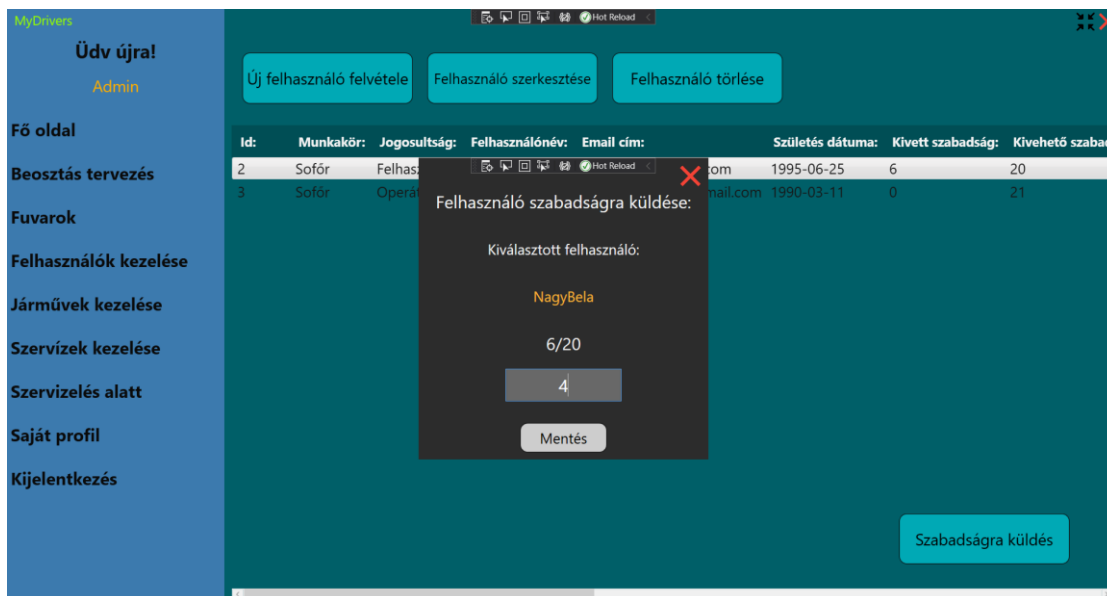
MyDrivers

Üdv újra!

Admin

Fő oldal

Beosztás tervezés

Fuvarok

Felhasználók kezelése

Járművek kezelése

Szervízek kezelése

Szervizelés alatt

Saját profil

Kijelentkezés

Hot Reload

Új felhasználó felvétele

Felhasználó szerkesztése

Felhasználó törlése

| Id: | Munkakör: | Jogosultság: | Felhasználónév: | Email cím: | Születés dátuma: | Kivett szabadság: | Kivehető szabad |
|---|---|---|---|---|---|---|---|
| 2 | Sofőr | Felhasz | | com | 1995-06-25 | 6 | 20 |
| 3 | Sofőr | Operát | | mail.com | 1990-03-11 | 0 | 21 |

Hot Reload

Felhasználó szabadságra küldése:

Kiválasztott felhasználó:

NagyBela

6/20

4

Mentés

Szabadságra küldés